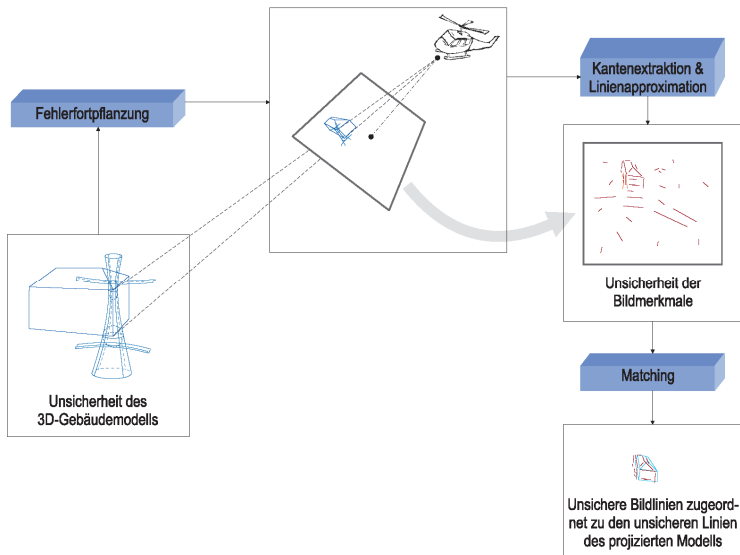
Fehlerfortpflanzung

Kantenextraktion & Linienapproximation

Unsicherheit der Bildmerkmale

Matching

Unsicherheit des 3D-Gebäudemodells

Unsichere Bildlinien zugeordnet zu den unsicheren Linien des projizierten Modells